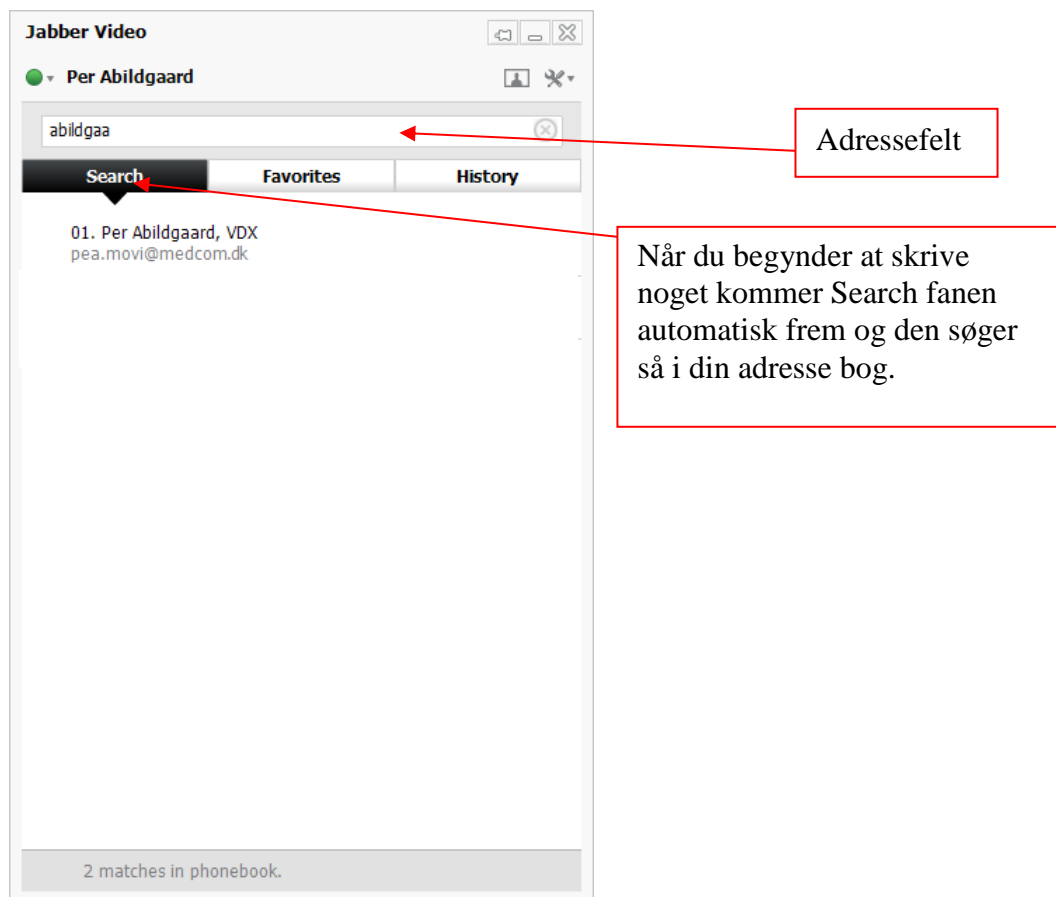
Jabber Video

Per Abildgaard

abildgaa

Search
Favorites
History

01. Per Abildgaard, VDX
pea.movi@medcom.dk

2 matches in phonebook.

Adressefelt

Når du begynder at skrive noget kommer Search fanen automatisk frem og den søger så i din adresse bog.